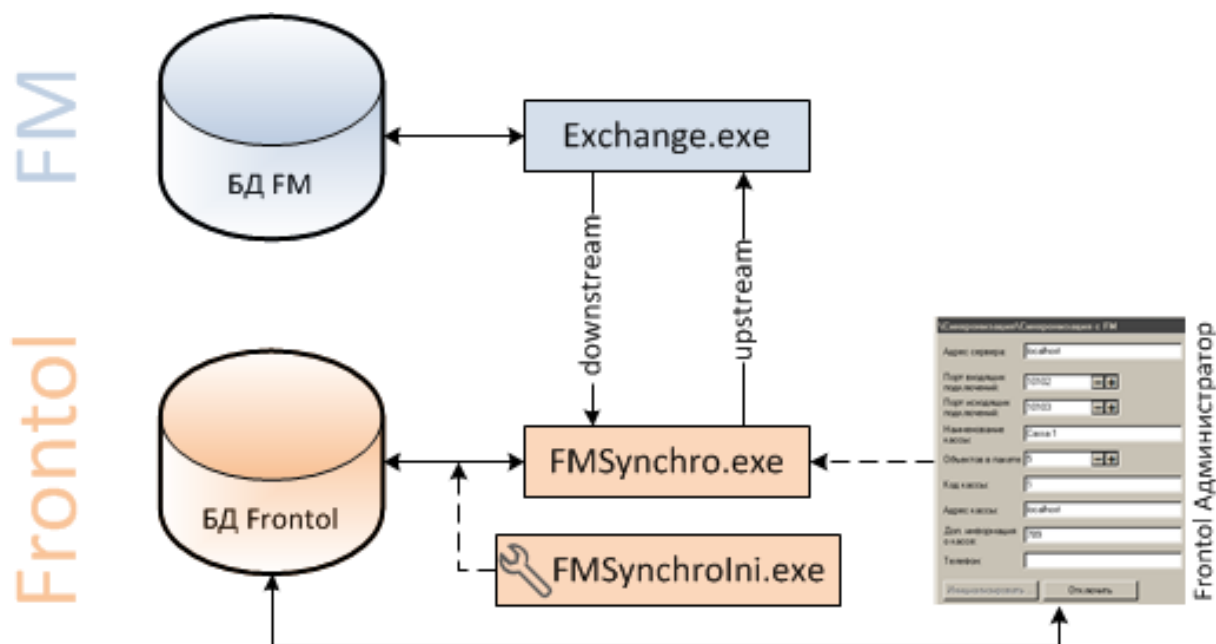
FM

БД FM

Exchange.exe

downstream

upstream

Frontol

БД Frontol

FMSynchro.exe

FMSynchroIni.exe

\Синхронизация\Синхронизация с FM

Адрес сервера: localhost

Порт входящих подключений: 10102

Порт исходящих подключений: 10103

Наименование кассы: Касса 1

Объектов в пакете: 5

Код кассы: 1

Адрес кассы: localhost

Доп. информация о кассе: 789

Телефон

Инициализировать

Отправить

Frontol Администратор